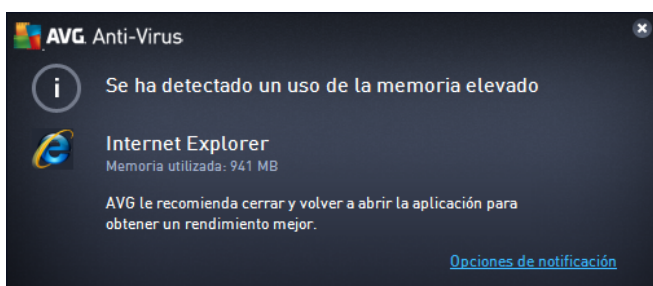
AVG. Anti-Virus

i

Se ha detectado un uso de la memoria elevado

Internet Explorer
Memoria utilizada: 941 MB

AVG le recomienda cerrar y volver a abrir la aplicación para obtener un rendimiento mejor.

Opciones de notificación